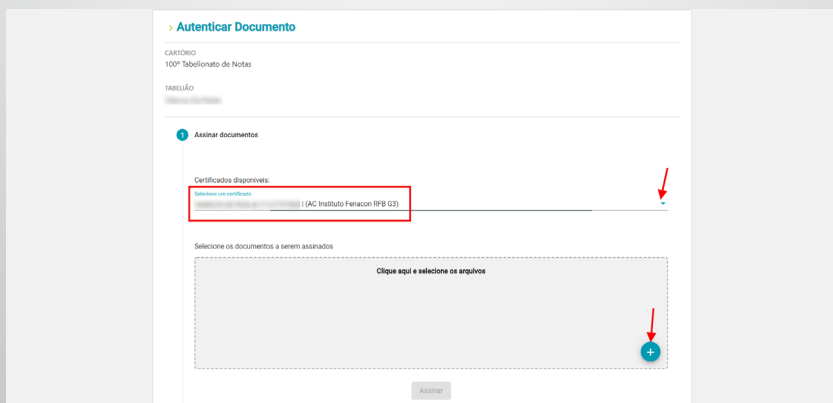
› Autenticar Documento

CARTÓRIO
100º Tabelionato de Notas

TABELIÃO
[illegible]

1 Assinar documentos

Certificados disponíveis:
Selecione um certificado
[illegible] | (AC Instituto Fenacon RFB G3)

Selecione os documentos a serem assinados

Clique aqui e selecione os arquivos

+

Assinar